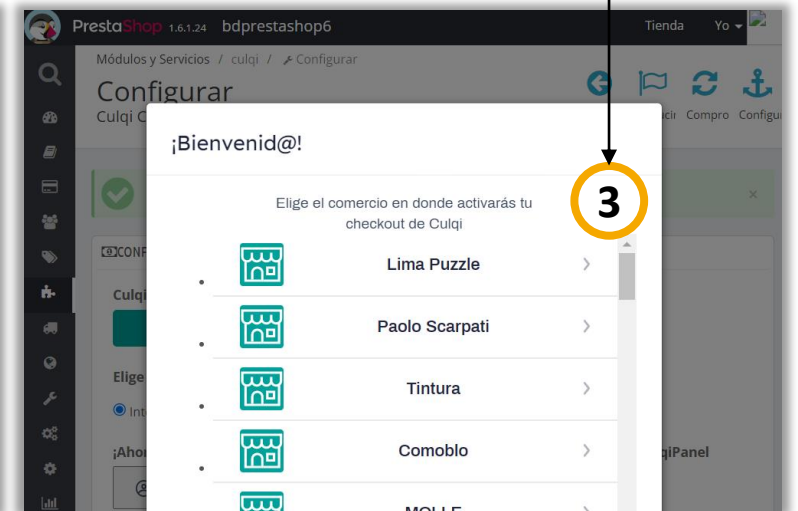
PrestaShop 1.6.1.24 bdprestashop6

Tienda Yo

Módulos y Servicios / culqi / Configurar

Configurar

Culqi C

cir Compro Configu

¡Bienvenid@!

3

Elige el comercio en donde activarás tu checkout de Culqi

CONF

Culqi

Lima Puzzle

Paolo Scarpati

Elige

Inte

Tintura

¡Ahor

Comoblo

qiPanel

MOLLE